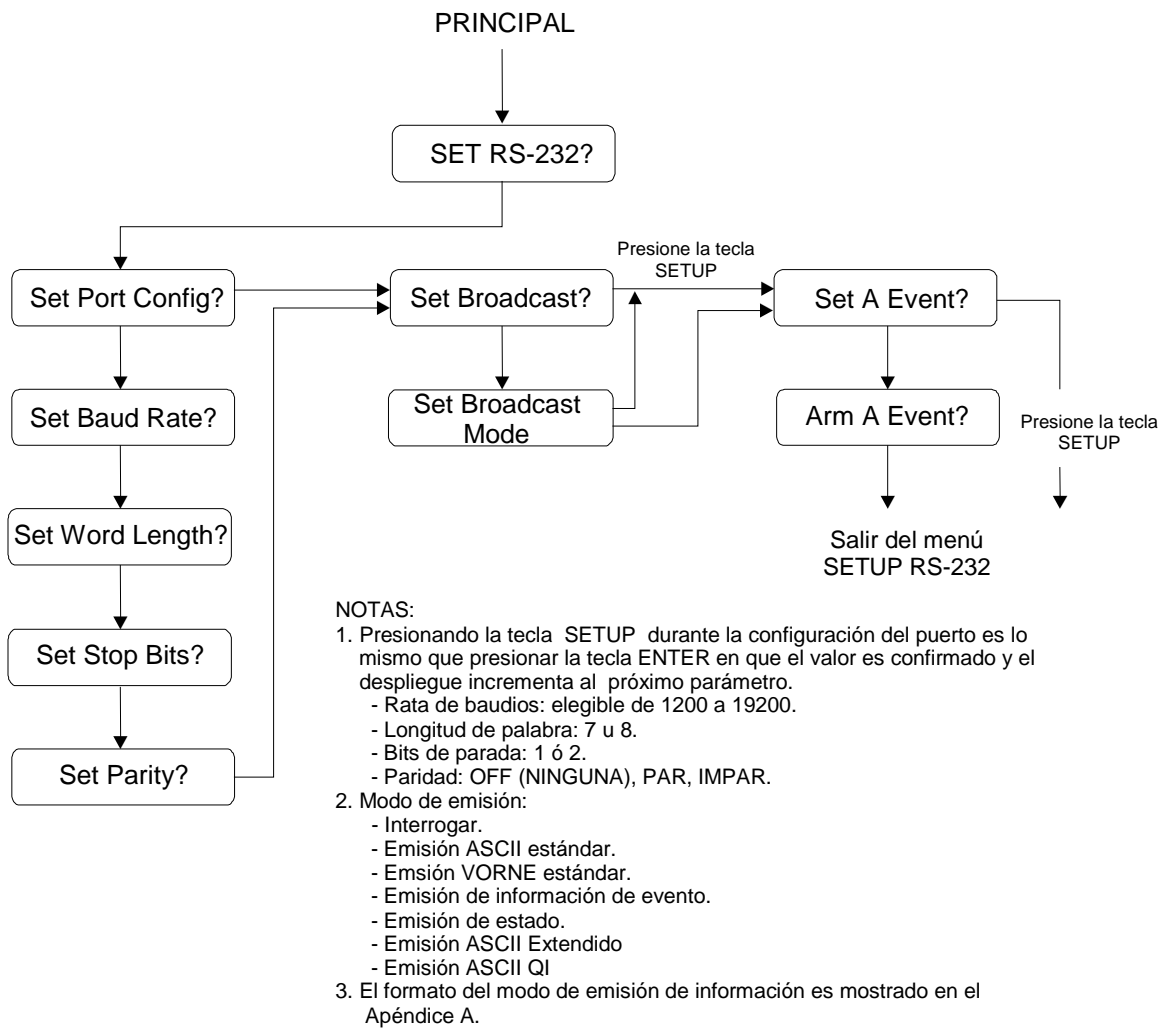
PRINCIPAL

SET RS-232?

Set Port Config?

Set Baud Rate?

Set Word Length?

Set Stop Bits?

Set Parity?

Presione la tecla SETUP

Set Broadcast?

Set Broadcast Mode

Set A Event?

Arm A Event?

Presione la tecla SETUP

Salir del menú SETUP RS-232

NOTAS:
1. Presionando la tecla SETUP durante la configuración del puerto es lo mismo que presionar la tecla ENTER en que el valor es confirmado y el despliegue incrementa al próximo parámetro.
- Rata de baudios: elegible de 1200 a 19200.
- Longitud de palabra: 7 u 8.
- Bits de parada: 1 ó 2.
- Paridad: OFF (NINGUNA), PAR, IMPAR.
2. Modo de emisión:
- Interrogar.
- Emisión ASCII estándar.
- Emsión VORNE estándar.
- Emisión de información de evento.
- Emisión de estado.
- Emisión ASCII Extendido
- Emisión ASCII QI
3. El formato del modo de emisión de información es mostrado en el Apéndice A.